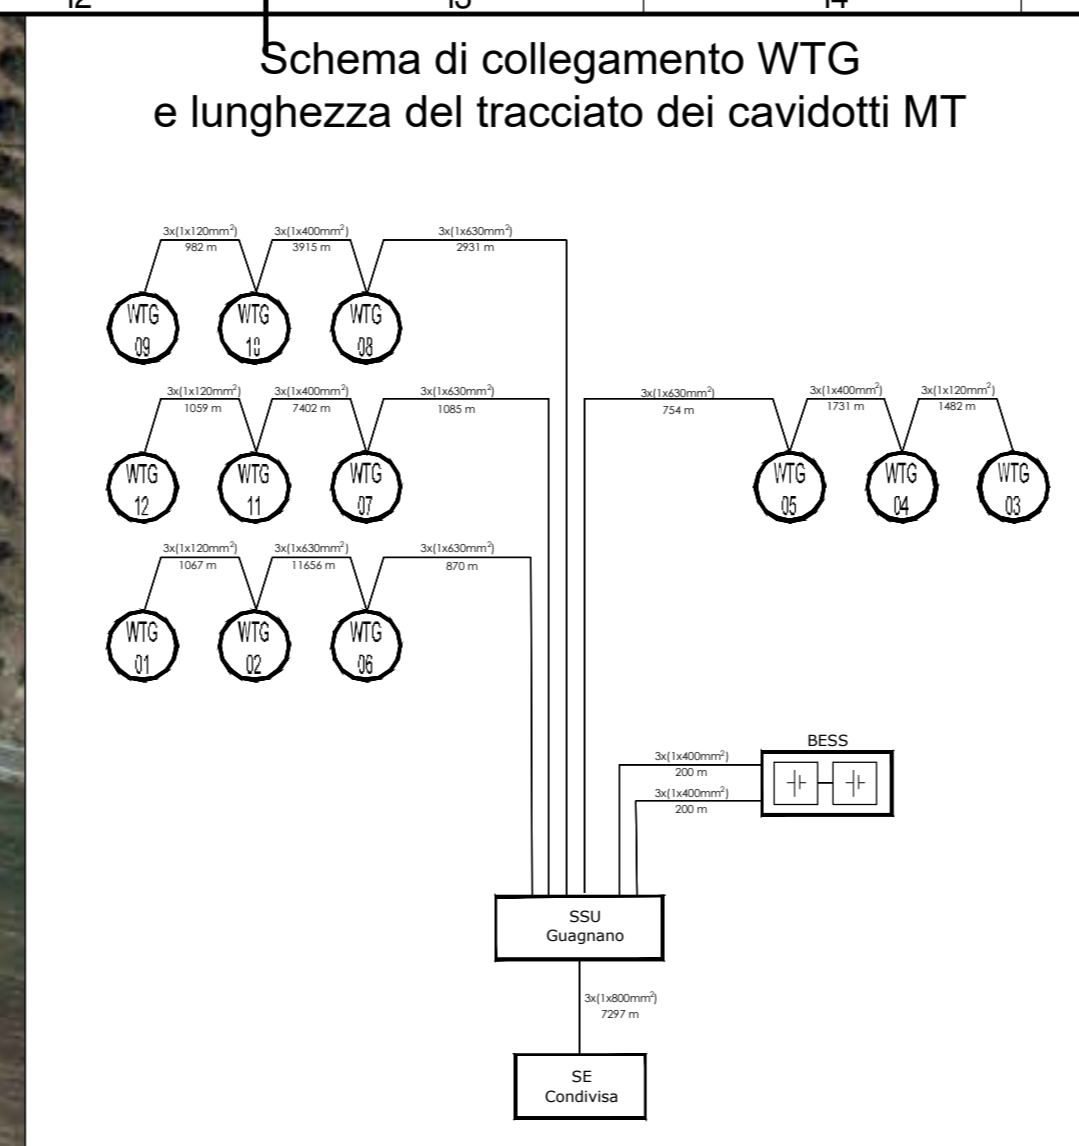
Schema di collegamento WTG
e lunghezza del tracciato dei cavidotti MT

3x(1x120mm$^2$)
982 m
3x(1x400mm$^2$)
3915 m
3x(1x630mm$^2$)
2931 m

WTG 09
WTG 10
WTG 08

3x(1x120mm$^2$)
1059 m
3x(1x400mm$^2$)
7402 m
3x(1x630mm$^2$)
1085 m

WTG 12
WTG 11
WTG 07

3x(1x630mm$^2$)
754 m
3x(1x400mm$^2$)
1731 m
3x(1x120mm$^2$)
1482 m

WTG 05
WTG 04
WTG 03

3x(1x120mm$^2$)
1067 m
3x(1x630mm$^2$)
11656 m
3x(1x630mm$^2$)
870 m

WTG 01
WTG 02
WTG 06

BESS
3x(1x400mm$^2$)
200 m
3x(1x400mm$^2$)
200 m

SSU
Guagnano

3x(1x800mm$^2$)
7297 m

SE
Condivisa